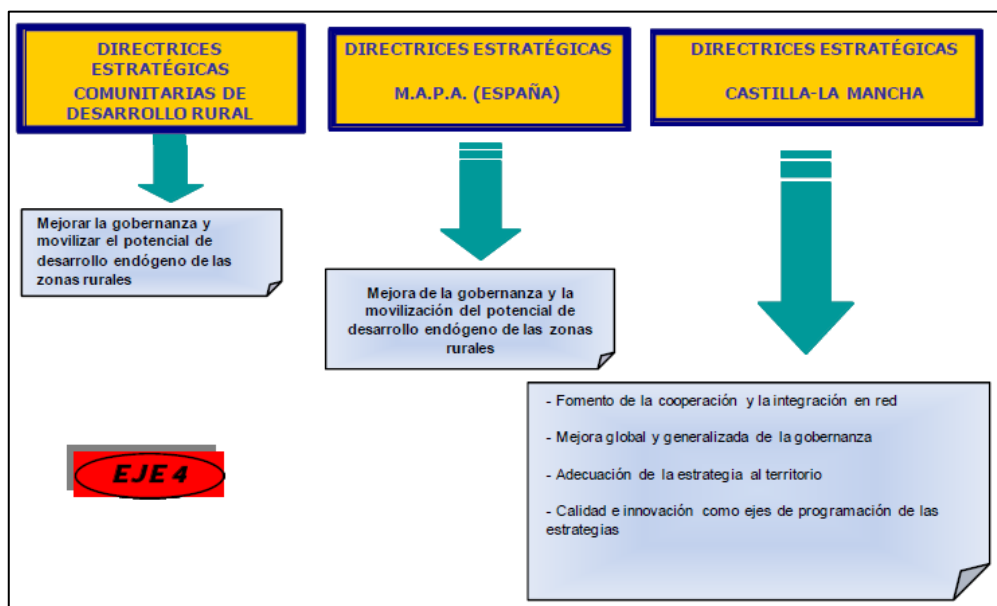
DIRECTRICES ESTRATÉGICAS COMUNITARIAS DE DESARROLLO RURAL

DIRECTRICES ESTRATÉGICAS

M.A.P.A. (ESPAÑA)

DIRECTRICES ESTRATÉGICAS

CASTILLA-LA MANCHA

Mejorar la gobernanza y movilizar el potencial de desarrollo endógeno de las zonas rurales

Mejora de la gobernanza y la movilización del potencial de desarrollo endógeno de las zonas rurales

- Fomento de la cooperación y la integración en red

- Mejora global y generalizada de la gobernanza

- Adecuación de la estrategia al territorio

- Calidad e innovación como ejes de programación de las estrategias

EJE 4